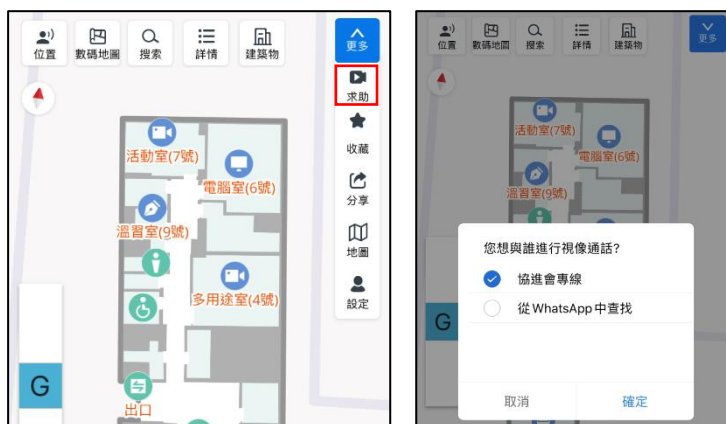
位置 數碼地圖 搜索 詳情 建築物

更多

求助

收藏

分享

地圖

設定

活動室(7號)

電腦室(6號)

溫習室(9號)

多用途室(4號)

G

出口

位置 數碼地圖 搜索 詳情 建築物

更多

活動室(7號)

電腦室(6號)

溫習室(9號)

G

您想與誰進行視像通話?

協進會專線

從 WhatsApp 中查找

取消

確定